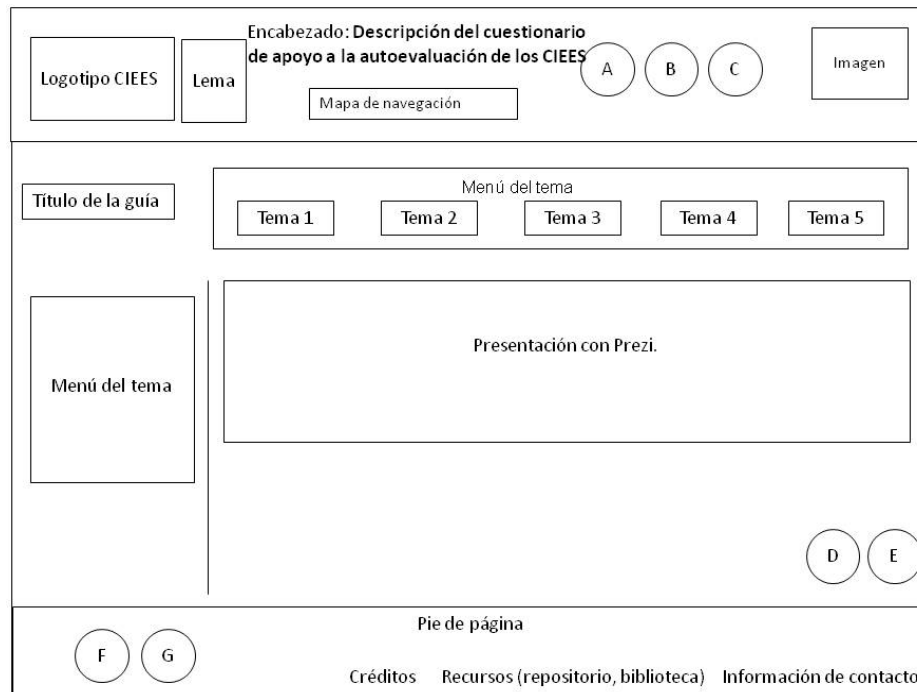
Logotipo CIEES

Lema

Encabezado: **Descripción del cuestionario de apoyo a la autoevaluación de los CIEES**

Mapa de navegación

A

B

C

Imagen

Título de la guía

Menú del tema

| Tema 1 | Tema 2 | Tema 3 | Tema 4 | Tema 5 |
|---|---|---|---|---|

Menú del tema

Presentación con Prezi.

D

E

Pie de página

F

G

Créditos    Recursos (repositorio, biblioteca)    Información de contacto